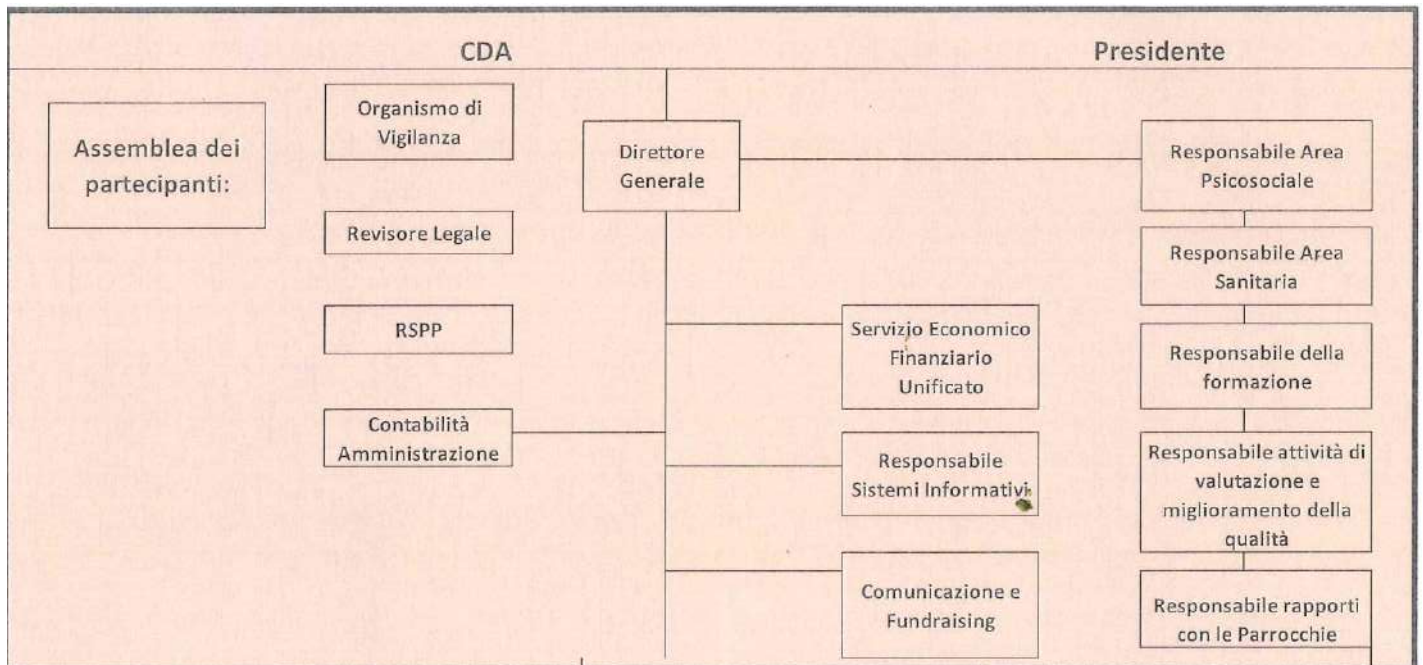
CDA

Presidente

Assemblea dei partecipanti:

Organismo di Vigilanza

Revisore Legale

RSPP

Contabilità Amministrazione

Direttore Generale

Servizio Economico Finanziario Unificato

Responsabile Sistemi Informativi

Comunicazione e Fundraising

Responsabile Area Psicosociale

Responsabile Area Sanitaria

Responsabile della formazione

Responsabile attività di valutazione e miglioramento della qualità

Responsabile rapporti con le Parrocchie